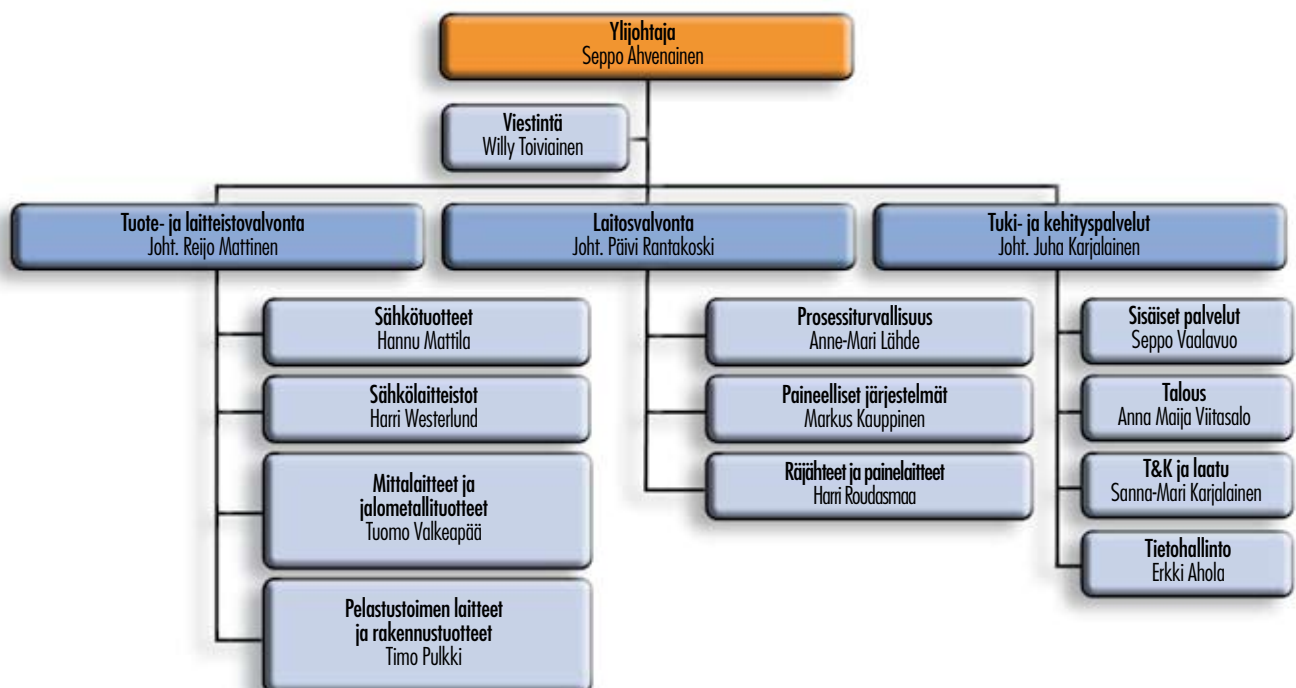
Ylijohtaja
Seppo Ahvenainen

Viestintä
Willy Toiviainen

Tuote- ja laitteistovalvonta
Joht. Reijo Mattinen

Sähkötuotteet
Hannu Mattila

Sähkölaitteistot
Harri Westerlund

Mittalaitteet ja jalometallituotteet
Tuomo Valkeapää

Pelastustoimen laitteet ja rakennustuotteet
Timo Pulkki

Laitosvalvonta
Joht. Päivi Rantakoski

Prosessiturvallisuus
Anne-Mari Lähde

Paineelliset järjestelmät
Markus Kauppinen

Räjähteet ja painelaitteet
Harri Roudasmaa

Tuki- ja kehityspalvelut
Joht. Juha Karjalainen

Sisäiset palvelut
Seppo Vaalavuo

Talous
Anna Maija Viitasalo

T&K ja laatu
Sanna-Mari Karjalainen

Tietohallinto
Erkki Ahola